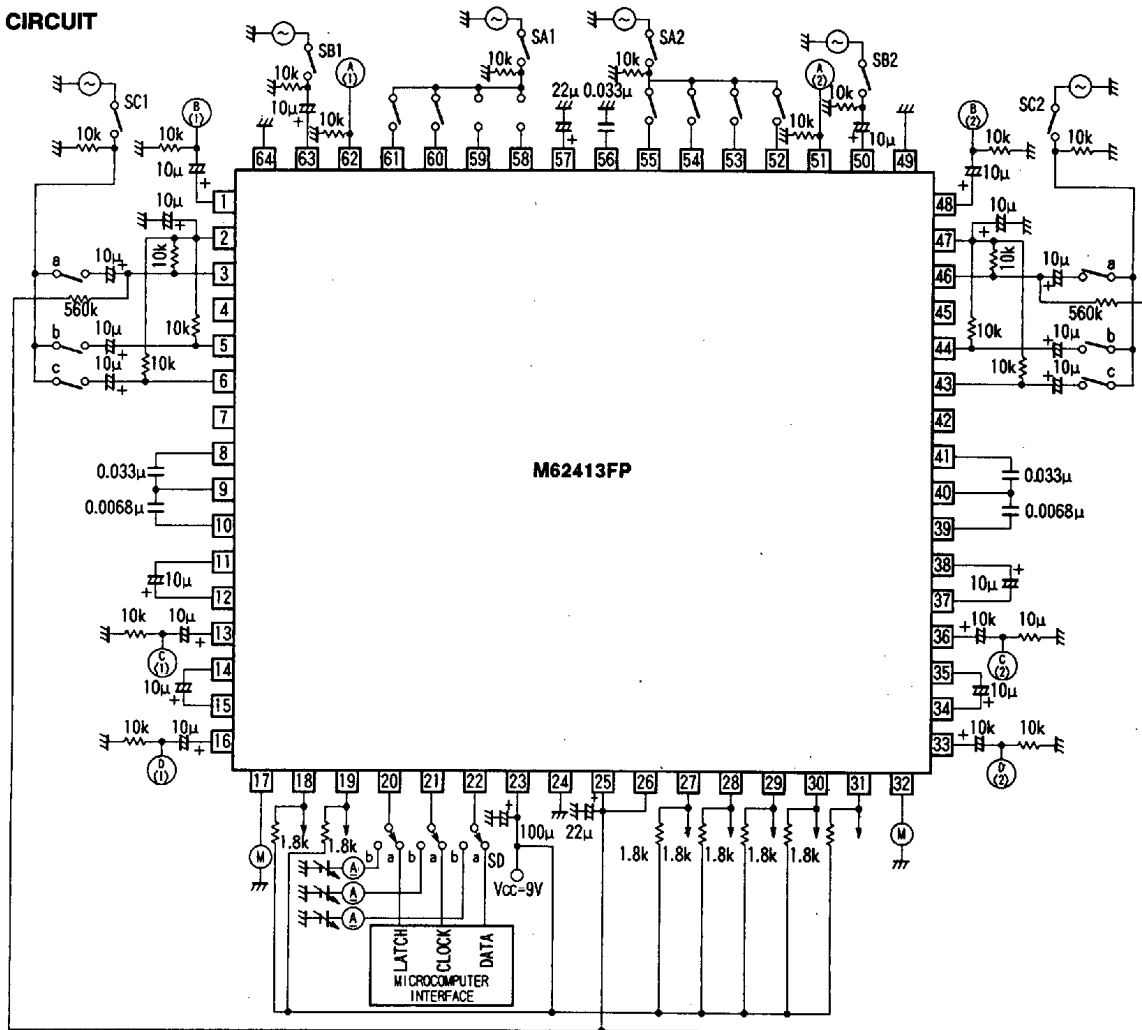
CIRCUIT

SC1
10k
10k
B (1)
10k
10μ
SB1
10k
10μ
A (1)
10k
SA1
10k
SA2
10k
22μ
0.033μ
A (2)
SB2
10k
10k
10μ
B (2)
SC2
10k
10k
10μ

64
63
62
61
60
59
58
57
56
55
54
53
52
51
50
49

1
2
3
4
5
6
7
8
9
10
11
12
13
14
15
16

48
47
46
45
44
43
42
41
40
39
38
37
36
35
34
33

10μ
a
10μ
10k
560k
10k
b
10μ
10μ
10k
c
10μ

10μ
10k
10μ
a
560k
10k
10μ
b
10k
10μ
c

0.033μ
0.0068μ

0.033μ
0.0068μ

M62413FP

10μ
10k
10μ
C (1)
10μ
10k
10μ
D (1)

10μ
10k
10μ
C (2)
10μ
10k
10k
D (2)

17
18
19
20
21
22
23
24
25
26
27
28
29
30
31
32

M
1.8k
1.8k
b
a
b
a
b
a
SD
100μ
22μ
Vcc=9V
1.8k
1.8k
1.8k
1.8k
1.8k
M
A
A
A

LATCH
CLOCK
DATA
MICROCOMPUTER INTERFACE